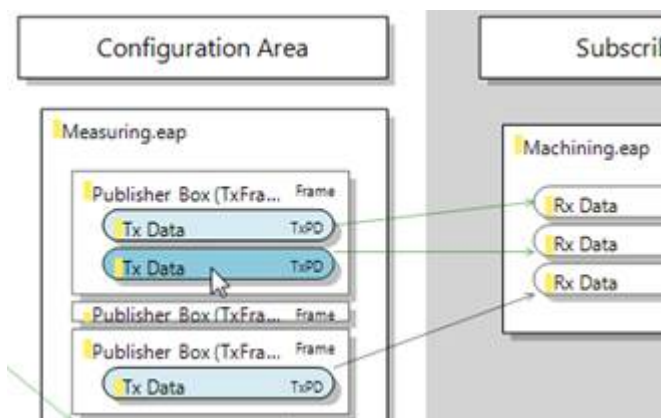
Configuration Area

Subscri

Measuring.eap

Publisher Box (TxFra... Frame

Tx Data TxPD

Tx Data TxPD

Publisher Box (TxFra... Frame

Publisher Box (TxFra... Frame

Tx Data TxPD

Machining.eap

Rx Data

Rx Data

Rx Data